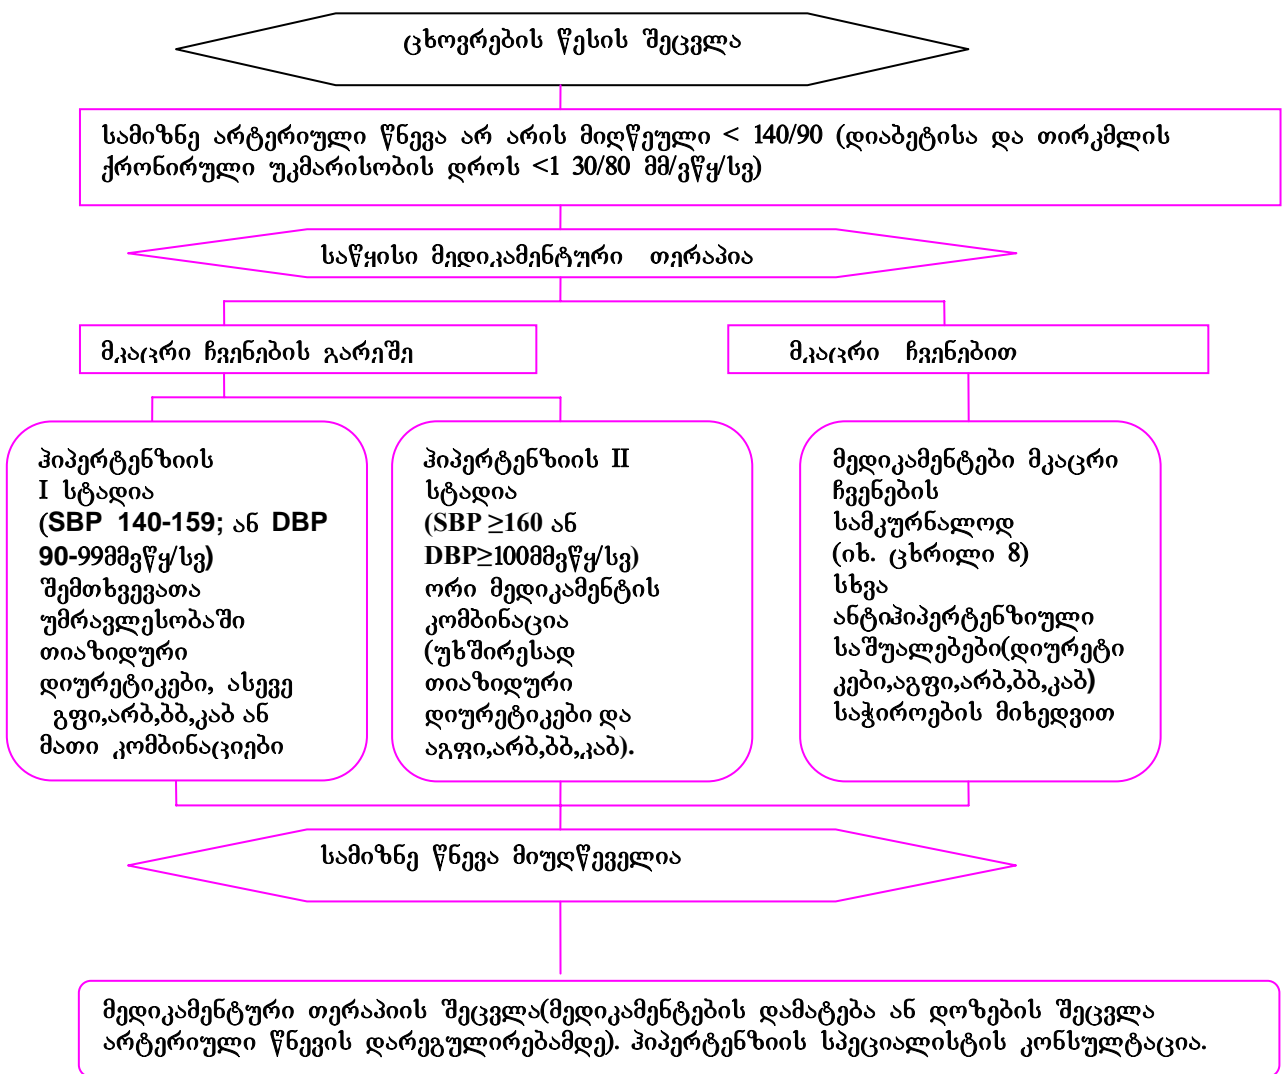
ცხოვრების წესის შეცვლა

სამიზნე არტერიული წნევა არ არის მიღწეული < 140/90 (დიაბეტისა და თირკმლის ქრონიული უკმარისობის დროს <1 30/80 მმ/ვწყ/სვ)

საწყისი მედიკამენტური თერაპია

მკაცრი ჩვენების გარეშე

მკაცრი ჩვენებით

ჰიპერტენზიის I სტადია (SBP 140-159; ან DBP 90-99მმვწყ/სვ) შემთხვევათა უმრავლესობაში თიაზიდური დიურეტიკები, ასევე გფი,არბ,ბბ,კაბ ან მათი კომბინაციები

ჰიპერტენზიის II სტადია (SBP ≥160 ან DBP≥100მმვწყ/სვ) ორი მედიკამენტის კომბინაცია (უხშირესად თიაზიდური დიურეტიკები და აგფი,არბ,ბბ,კაბ).

მედიკამენტები მკაცრი ჩვენების სამკურნალოდ (იხ. ცხრილი 8) სხვა ანტიჰიპერტენზიული საშუალებები(დიურეტიკები,აგფი,არბ,ბბ,კაბ) საჭიროების მიხედვით

სამიზნე წნევა მიუღწეველია

მედიკამენტური თერაპიის შეცვლა(მედიკამენტების დამატება ან დოზების შეცვლა არტერიული წნევის დარეგულირებამდე). ჰიპერტენზიის სპეციალისტის კონსულტაცია.